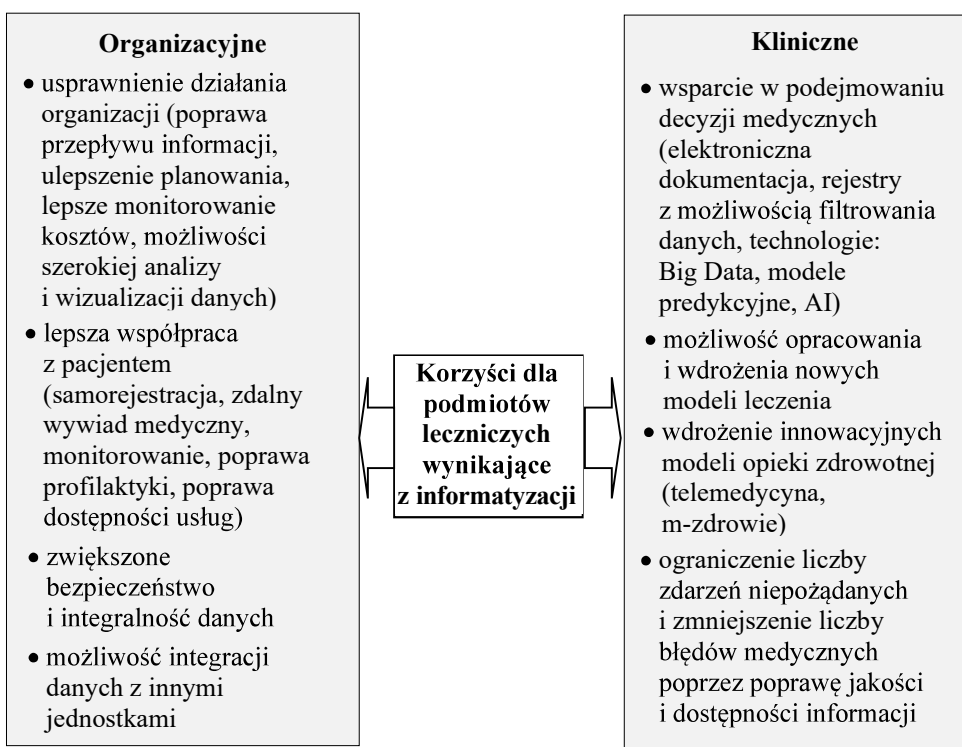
**Organizacyjne**

- usprawnienie działania organizacji (poprawa przepływu informacji, ulepszenie planowania, lepsze monitorowanie kosztów, możliwości szerokiej analizy i wizualizacji danych)
- lepsza współpraca z pacjentem (samorejestracja, zdalny wywiad medyczny, monitorowanie, poprawa profilaktyki, poprawa dostępności usług)
- zwiększone bezpieczeństwo i integralność danych
- możliwość integracji danych z innymi jednostkami

**Korzyści dla podmiotów leczniczych wynikające z informatyzacji**

**Kliniczne**

- wsparcie w podejmowaniu decyzji medycznych (elektroniczna dokumentacja, rejestry z możliwością filtrowania danych, technologie: Big Data, modele predykcyjne, AI)
- możliwość opracowania i wdrożenia nowych modeli leczenia
- wdrożenie innowacyjnych modeli opieki zdrowotnej (telemedycyna, m-zdrowie)
- ograniczenie liczby zdarzeń niepożądanych i zmniejszenie liczby błędów medycznych poprzez poprawę jakości i dostępności informacji